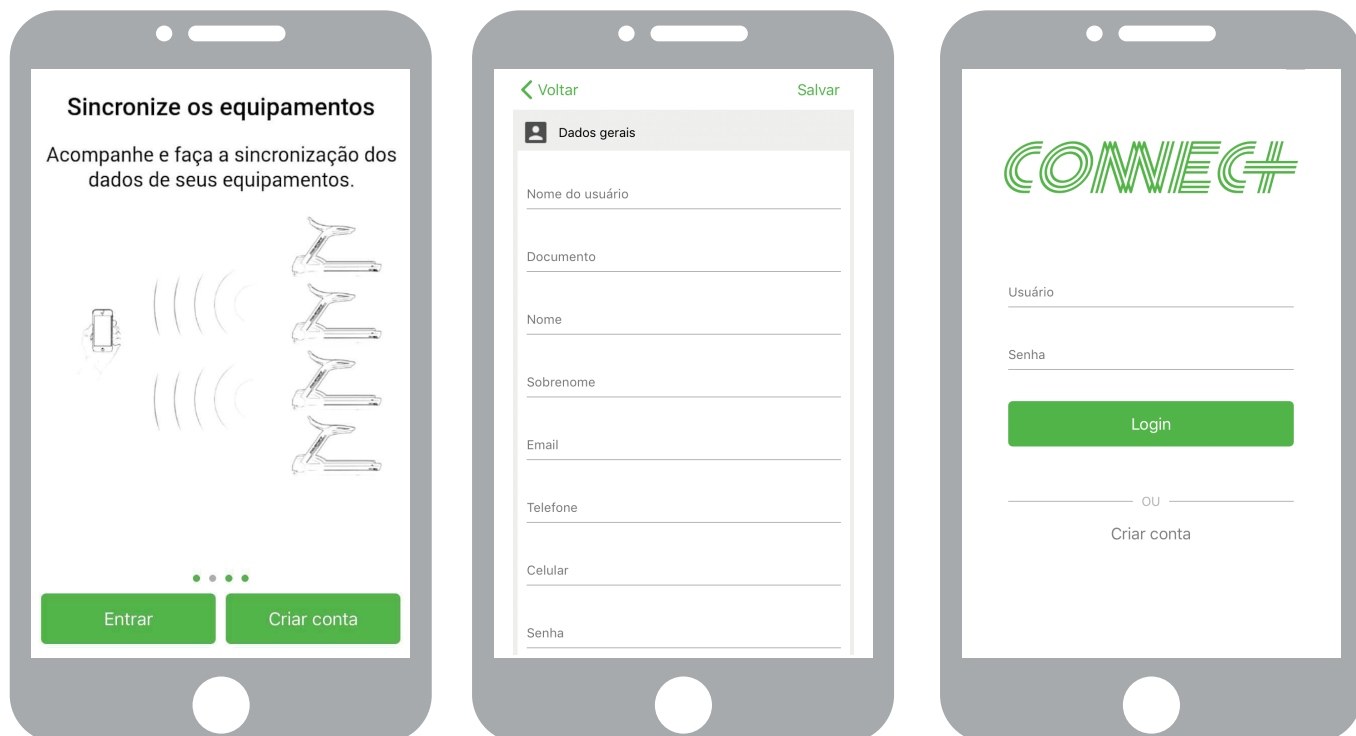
Sincronize os equipamentos

Acompanhe e faça a sincronização dos dados de seus equipamentos.

Entrar

Criar conta

Voltar

Salvar

Dados gerais

Nome do usuário

Documento

Nome

Sobrenome

Email

Telefone

Celular

Senha

CONNECT

Usuário

Senha

Login

OU

Criar conta